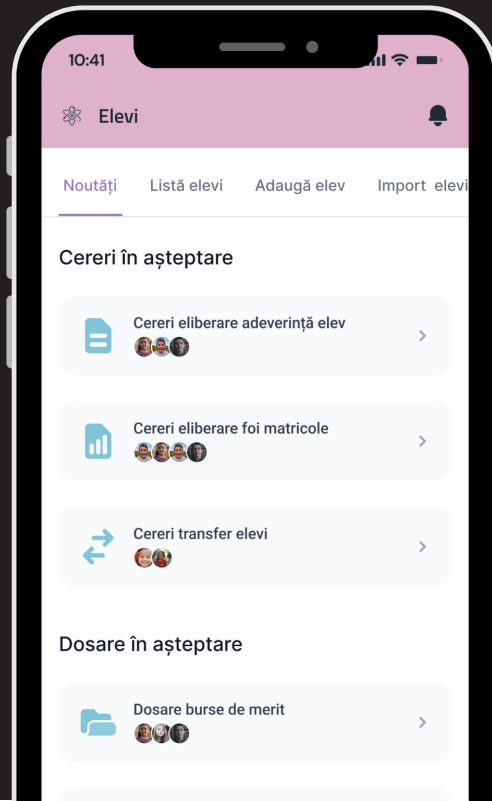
10:41

Elevi

Noutăți Listă elevi Adaugă elev Import elevi

Cereri în așteptare

Cereri eliberare adeverință elev

Cereri eliberare foi matricole

Cereri transfer elevi

Dosare în așteptare

Dosare burse de merit